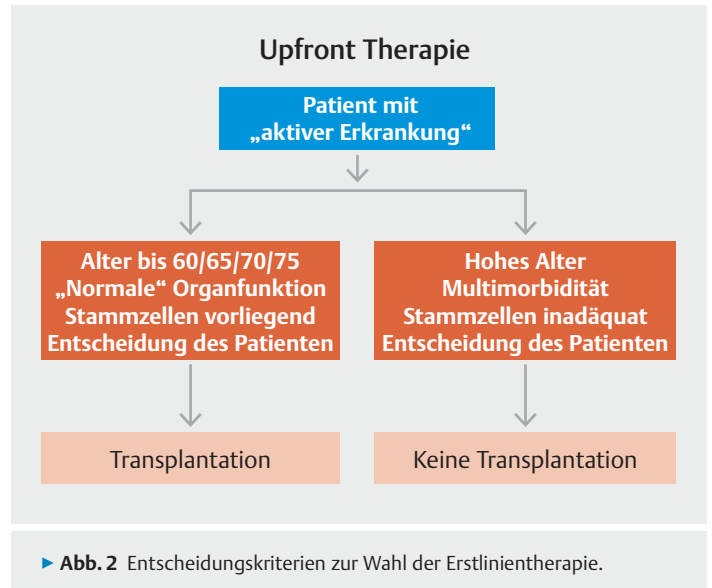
Upfront Therapie

Patient mit „aktiver Erkrankung“

Alter bis 60/65/70/75
„Normale“ Organfunktion
Stammzellen vorliegend
Entscheidung des Patienten

Hohes Alter
Multimorbidität
Stammzellen inadäquat
Entscheidung des Patienten

Transplantation

Keine Transplantation

▶ Abb. 2 Entscheidungskriterien zur Wahl der Erstlinientherapie.